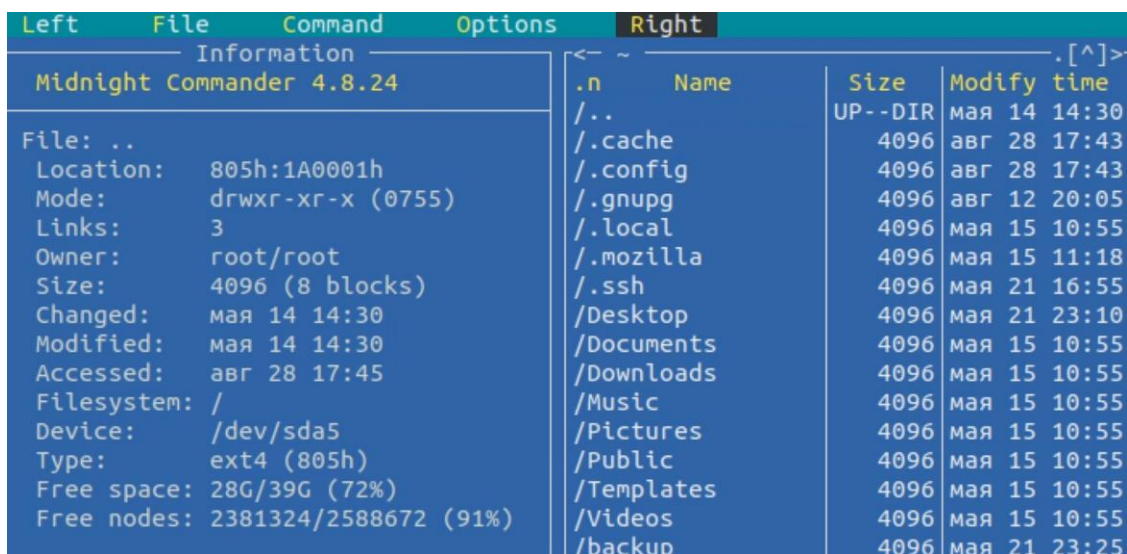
Left File Command Options Right

Information
Midnight Commander 4.8.24

File: ..
Location: 805h:1A0001h
Mode: drwxr-xr-x (0755)
Links: 3
Owner: root/root
Size: 4096 (8 blocks)
Changed: мая 14 14:30
Modified: мая 14 14:30
Accessed: авг 28 17:45
Filesystem: /
Device: /dev/sda5
Type: ext4 (805h)
Free space: 28G/39G (72%)
Free nodes: 2381324/2588672 (91%)

<- ~ .[^]>

| .n Name | Size | Modify time |
|---|---|---|
| /.. | UP--DIR | мая 14 14:30 |
| /.cache | 4096 | авг 28 17:43 |
| /.config | 4096 | авг 28 17:43 |
| /.gnupg | 4096 | авг 12 20:05 |
| /.local | 4096 | мая 15 10:55 |
| /.mozilla | 4096 | мая 15 11:18 |
| /.ssh | 4096 | мая 21 16:55 |
| /Desktop | 4096 | мая 21 23:10 |
| /Documents | 4096 | мая 15 10:55 |
| /Downloads | 4096 | мая 15 10:55 |
| /Music | 4096 | мая 15 10:55 |
| /Pictures | 4096 | мая 15 10:55 |
| /Public | 4096 | мая 15 10:55 |
| /Templates | 4096 | мая 15 10:55 |
| /Videos | 4096 | мая 15 10:55 |
| /backup | 4096 | мая 21 23:25 |